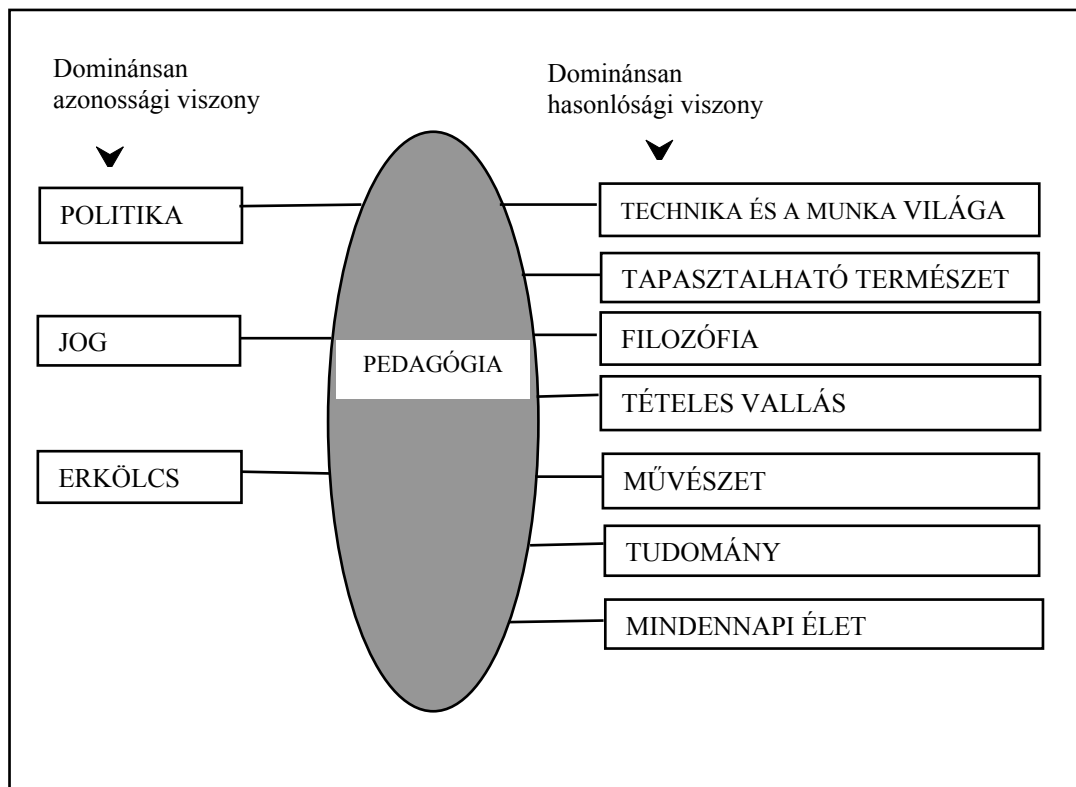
Dominánsan azonossági viszony

Dominánsan hasonlósági viszony

POLITIKA

JOG

ERKÖLCS

PEDAGÓGIA

TECHNIKA ÉS A MUNKA VILÁGA

TAPASZTALHATÓ TERMÉSZET

FILOZÓFIA

TÉTELES VALLÁS

MŰVÉSZET

TUDOMÁNY

MINDENNAPI ÉLET